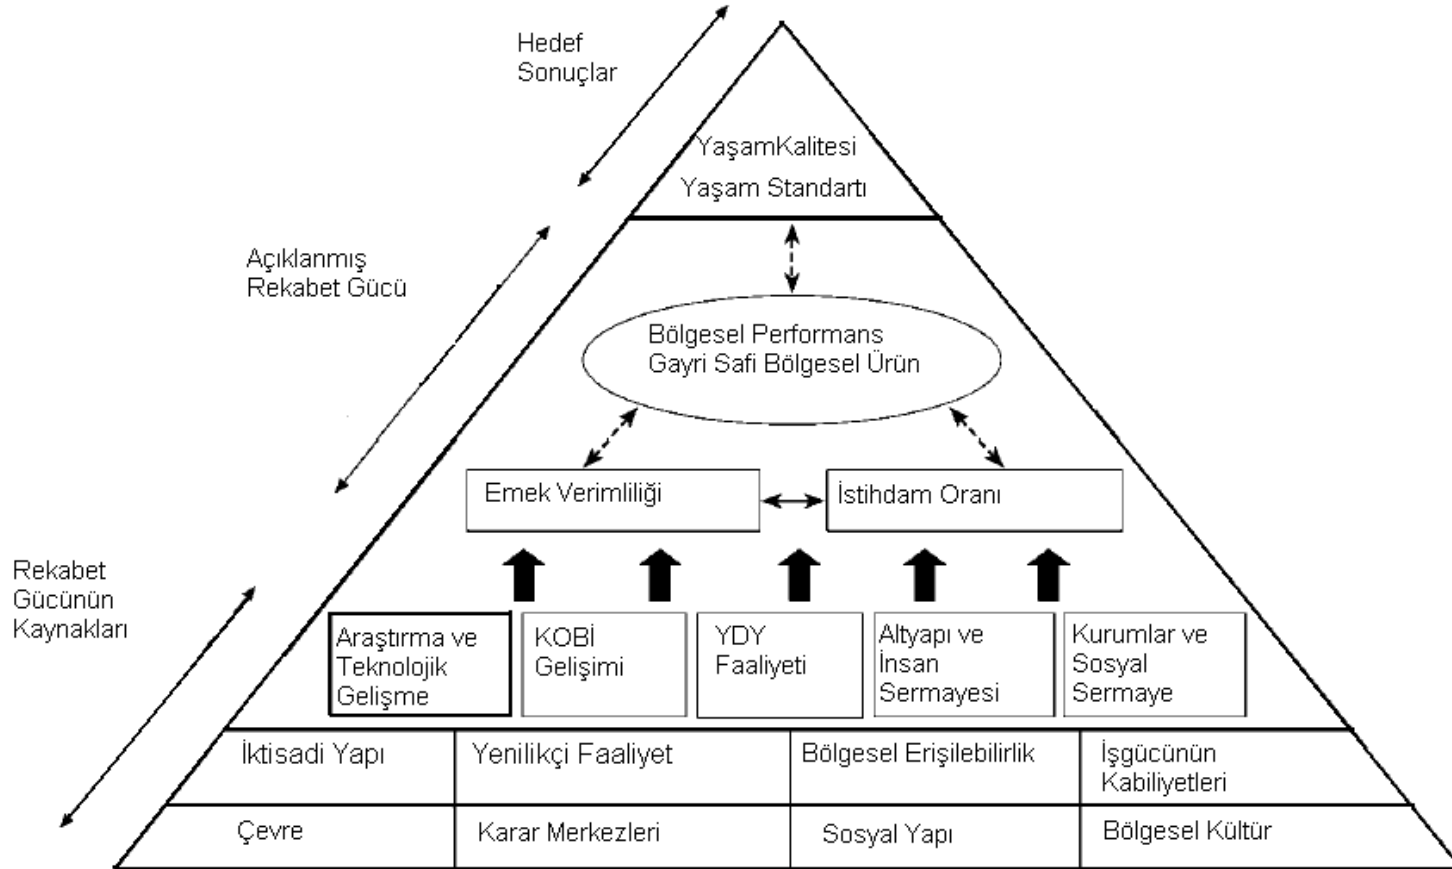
Hedef Sonuçlar

YaşamKalitesi

Yaşam Standartı

Açıklanmış Rekabet Gücü

Bölgesel Performans
Gayri Safi Bölgesel Ürün

Emek Verimliliği

İstihdam Oranı

Rekabet Gücünün Kaynakları

Araştırma ve Teknolojik Gelişme

KOBİ Gelişimi

YDY Faaliyeti

Altyapı ve İnsan Sermayesi

Kurumlar ve Sosyal Sermaye

| İktisadi Yapı | Yenilikçi Faaliyet | Bölgesel Erişilebilirlik | İşgücünün Kabiliyetleri |
|---|---|---|---|
| Çevre | Karar Merkezleri | Sosyal Yapı | Bölgesel Kültür |